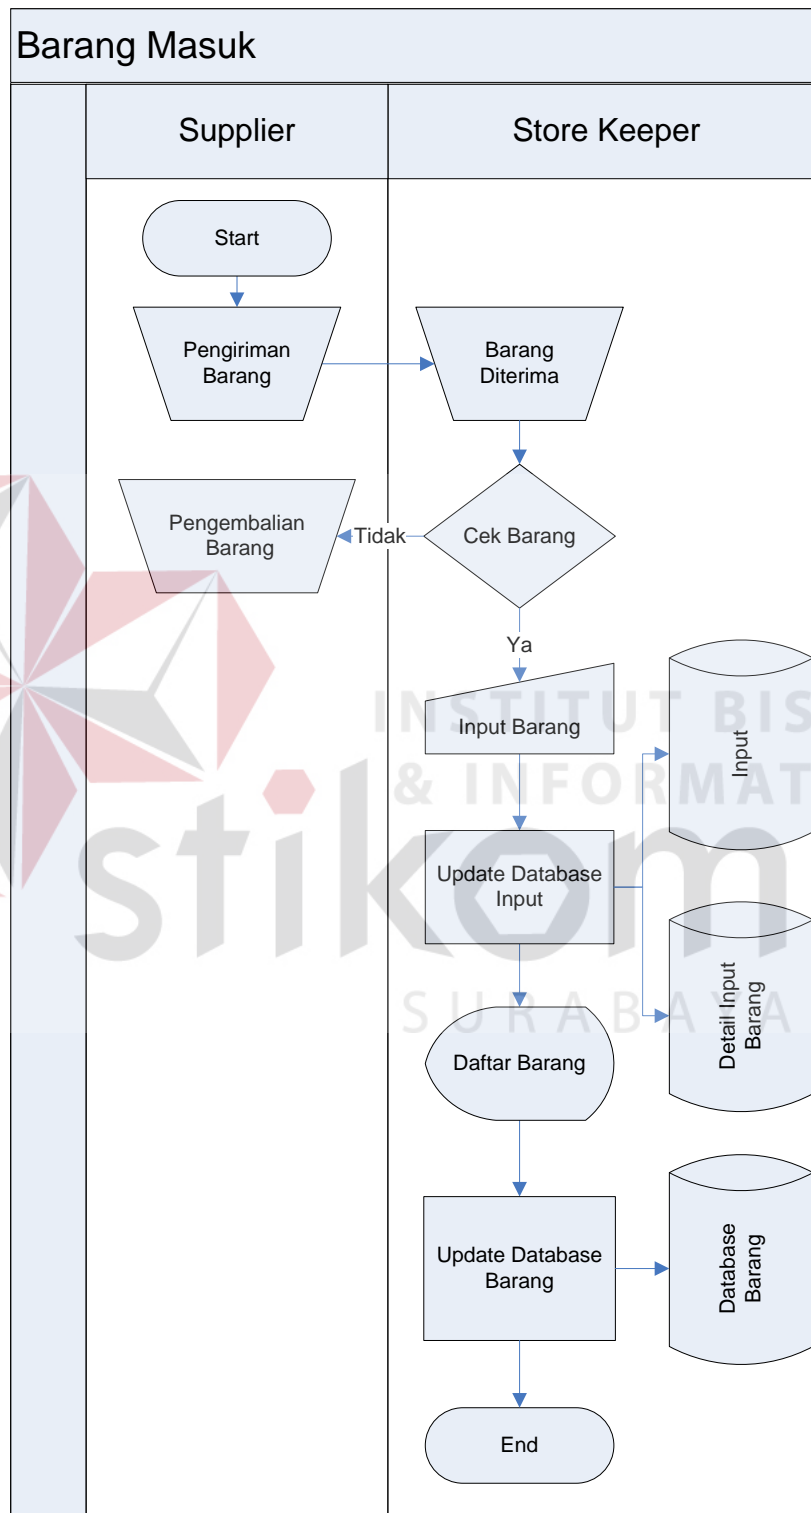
Barang Masuk

Supplier

Store Keeper

Start

Pengiriman Barang

Barang Diterima

Pengembalian Barang

Tidak

Cek Barang

Ya

Input Barang

Input

Update Database Input

Detail Input Barang

Daftar Barang

Update Database Barang

Database Barang

End

INSTITUT BIS
& INFORMAT
stikom
SURABAYA